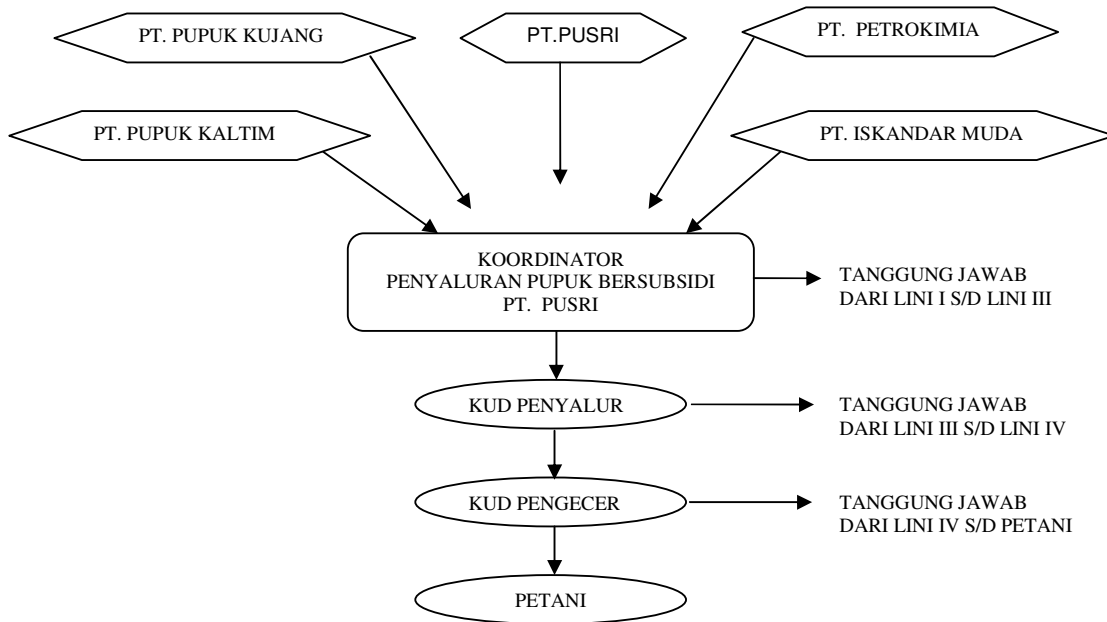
PT. PUPUK KUJANG

PT.PUSRI

PT. PETROKIMIA

PT. PUPUK KALTIM

PT. ISKANDAR MUDA

KOORDINATOR
PENYALURAN PUPUK BERSUBSIDI
PT. PUSRI

TANGGUNG JAWAB
DARI LINI I S/D LINI III

KUD PENYALUR

TANGGUNG JAWAB
DARI LINI III S/D LINI IV

KUD PENGECER

TANGGUNG JAWAB
DARI LINI IV S/D PETANI

PETANI